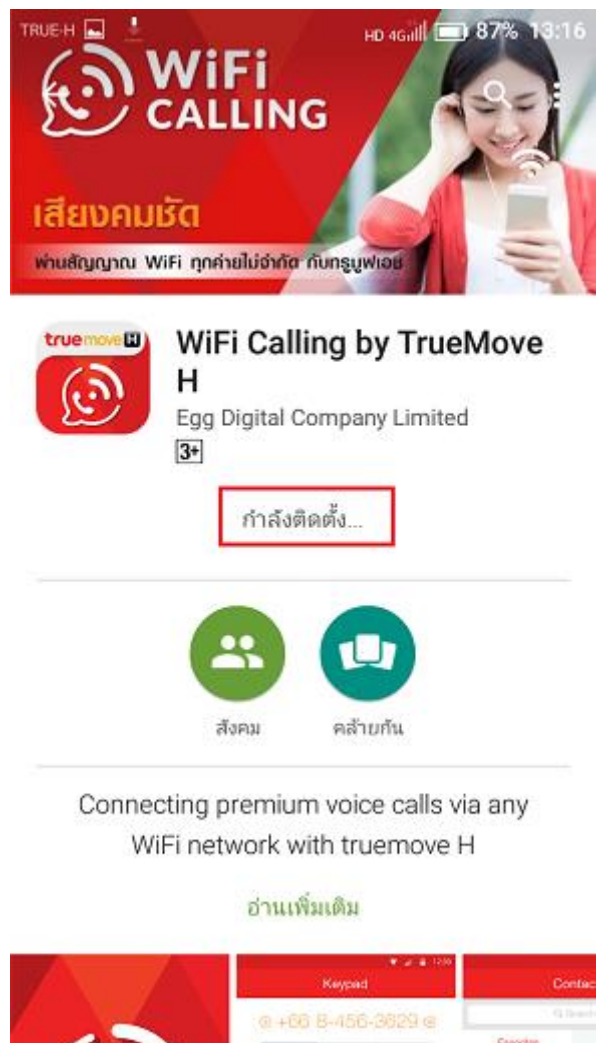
TRUE-H HD 4G 87% 13:16

WiFi CALLING

เสียงคมชัด

ผ่านสัญญาณ WiFi ทุกค่ายไม่จำกัด กับทรูมูฟเอช

truemove H

WiFi Calling by TrueMove H

Egg Digital Company Limited

3+

กำลังติดตั้ง...

สังคม

คล้ายกัน

Connecting premium voice calls via any WiFi network with truemove H

อ่านเพิ่มเติม

12:00

Keypad

+66 8-456-3829

Contac

Search

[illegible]